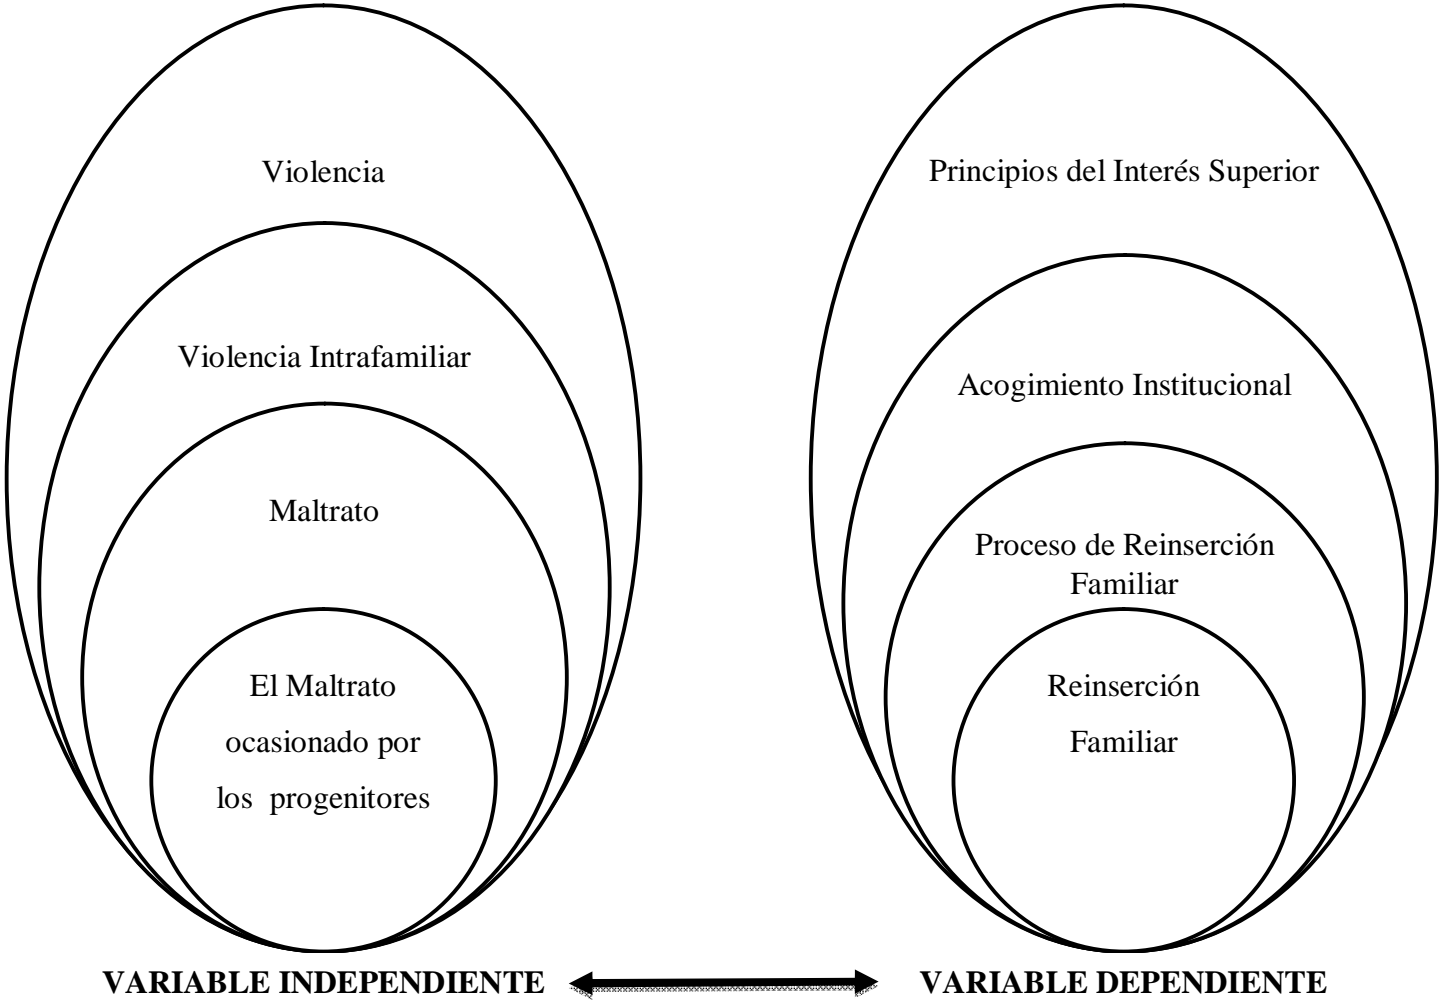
Violencia

Violencia Intrafamiliar

Maltrato

El Maltrato ocasionado por los progenitores

Principios del Interés Superior

Acogimiento Institucional

Proceso de Reinserción Familiar

Reinserción Familiar

**VARIABLE INDEPENDIENTE**

**VARIABLE DEPENDIENTE**